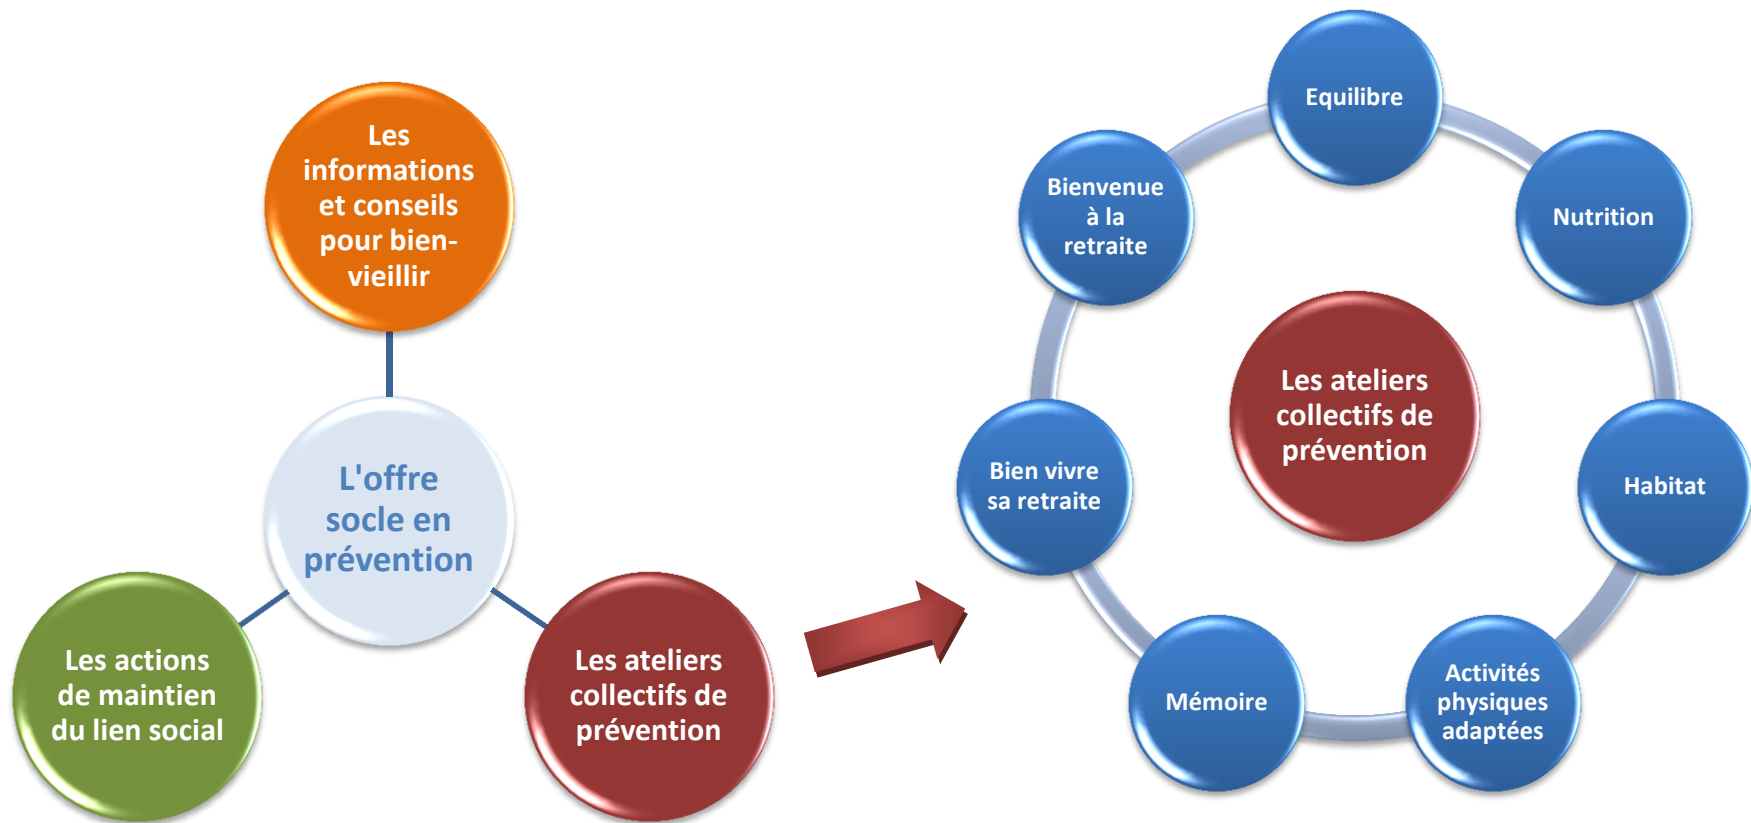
Les informations et conseils pour bien-vieillir

L'offre socle en prévention

Les actions de maintien du lien social

Les ateliers collectifs de prévention

Equilibre

Bienvenue à la retraite

Nutrition

Les ateliers collectifs de prévention

Bien vivre sa retraite

Habitat

Mémoire

Activités physiques adaptées